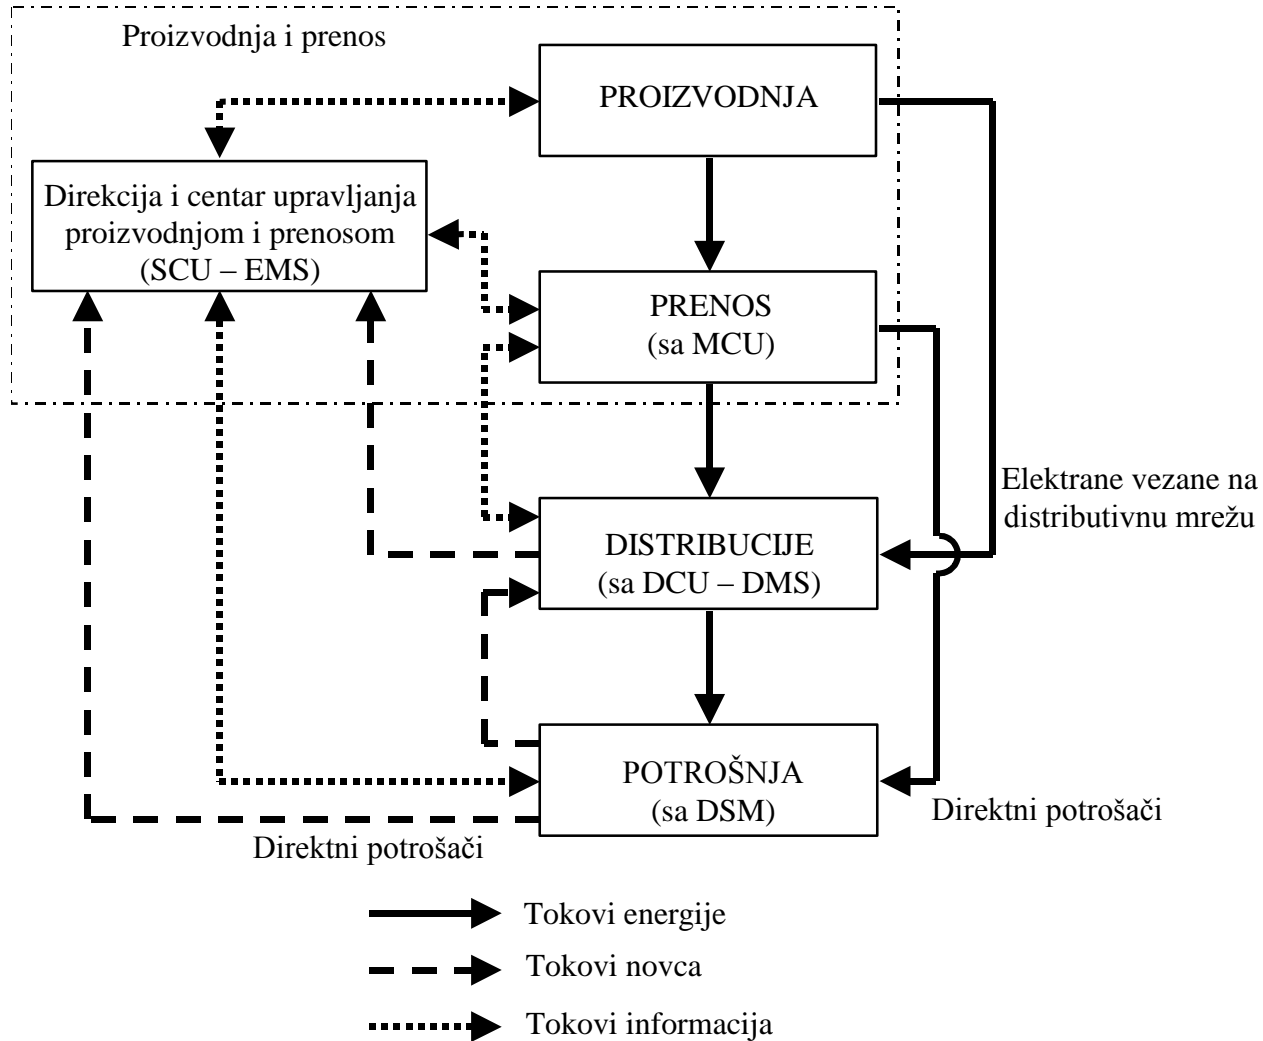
Proizvodnja i prenos

PROIZVODNJA

Direkcija i centar upravljanja proizvodnjom i prenosom (SCU – EMS)

PRENOS (sa MCU)

Elektrane vezane na distributivnu mrežu

DISTRIBUCIJE (sa DCU – DMS)

POTROŠNJA (sa DSM)

Direktni potrošači

Direktni potrošači

Tokovi energije

Tokovi novca

Tokovi informacija